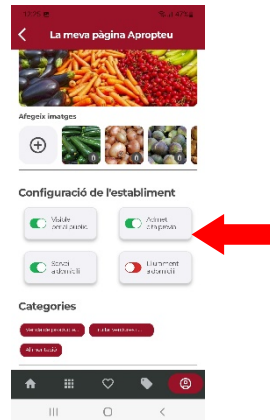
La meva pàgina Aproprteu

Afegeix imatges

Configuració de l'establiment

Visible per al públic

Admet aliments

Servei a domicili

Lliurament a domicili

Categories

Venda de productes...

Venda d'aliments...

Alimentació